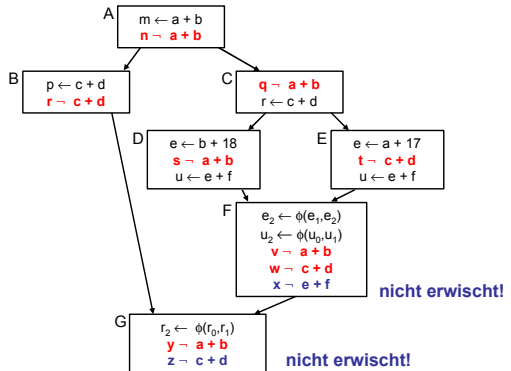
A
$m \leftarrow a + b$
$n ¬ a + b$

B
$p \leftarrow c + d$
$r ¬ c + d$

C
$q ¬ a + b$
$r \leftarrow c + d$

D
$e \leftarrow b + 18$
$s ¬ a + b$
$u \leftarrow e + f$

E
$e \leftarrow a + 17$
$t ¬ c + d$
$u \leftarrow e + f$

F
$e_2 \leftarrow \phi(e_1,e_2)$
$u_2 \leftarrow \phi(u_0,u_1)$
$v ¬ a + b$
$w ¬ c + d$
$x ¬ e + f$

nicht erwischt!

G
$r_2 \leftarrow \phi(r_0,r_1)$
$y ¬ a + b$
$z ¬ c + d$

nicht erwischt!